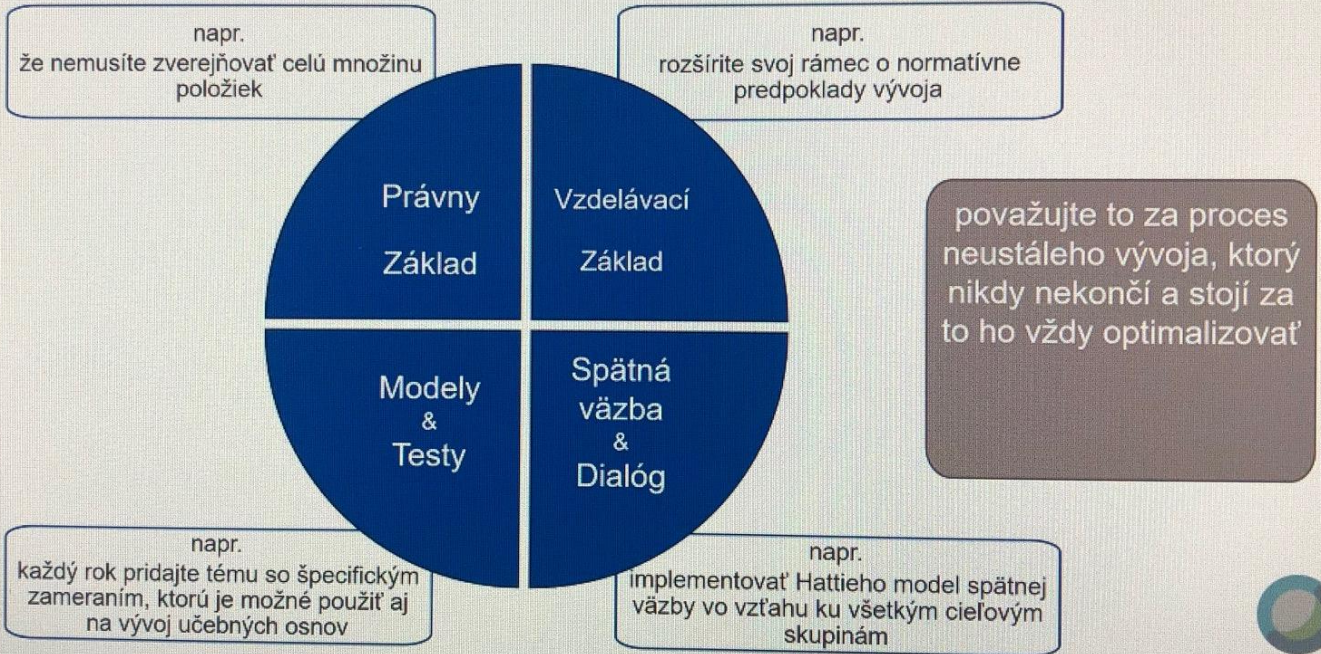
napr.
že nemusíte zverejňovať celú množinu položiek

napr.
rozšírite svoj rámec o normatívne predpoklady vývoja

Právny
Základ

Vzdelávací
Základ

Modely
&
Testy

Spätná
väzba
&
Dialóg

považujte to za proces neustáleho vývoja, ktorý nikdy nekončí a stojí za to ho vždy optimalizovať

napr.
každý rok pridajte tému so špecifickým zameraním, ktorú je možné použiť aj na vývoj učebných osnov

napr.
implementovať Hattieho model spätnej väzby vo vzťahu ku všetkým cieľovým skupinám